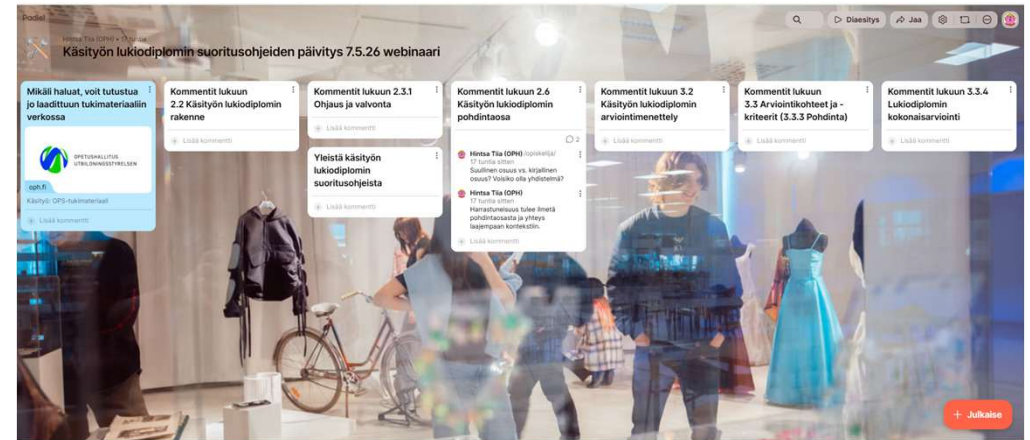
Padlet

Hintsa Tiia (OPH) • 17 tuntia

Käsityön lukiodiplomin suoritusohjeiden päivitys 7.5.26 webinaari

Diaesitys
Jaa

Mikäli haluat, voit tutustua jo laadittuun tukimateriaaliin verkossa

OPETUSHALLITUS UTBILDNINGSSTYRELSEN

oph.fi

Käsityö: OPS-tukimateriaali

Lisää kommentti

Kommentit lukuun 2.2 Käsityön lukiodiplomin rakenne

Lisää kommentti

Kommentit lukuun 2.3.1 Ohjaus ja valvonta

Lisää kommentti

Yleistä käsityön lukiodiplomin suoritusohjeista

Lisää kommentti

Kommentit lukuun 2.6 Käsityön lukiodiplomin pohdintaosa

2

Hintsa Tiia (OPH) /opiskelija/
17 tuntia sitten
Suullinen osuus vs. kirjallinen osuus? Voisiko olla yhdistelmä?

Hintsa Tiia (OPH)
17 tuntia sitten
Harrastuneisuus tulee ilmetä pohdintaosasta ja yhteys laajempaan kontekstiin.

Lisää kommentti

Kommentit lukuun 3.2 Käsityön lukiodiplomin arviointimenettely

Lisää kommentti

Kommentit lukuun 3.3 Arviointikohteet ja -kriteerit (3.3.3 Pohdinta)

Lisää kommentti

Kommentit lukuun 3.3.4 Lukiodiplomin kokonaisarviointi

Lisää kommentti

+ Julkaise